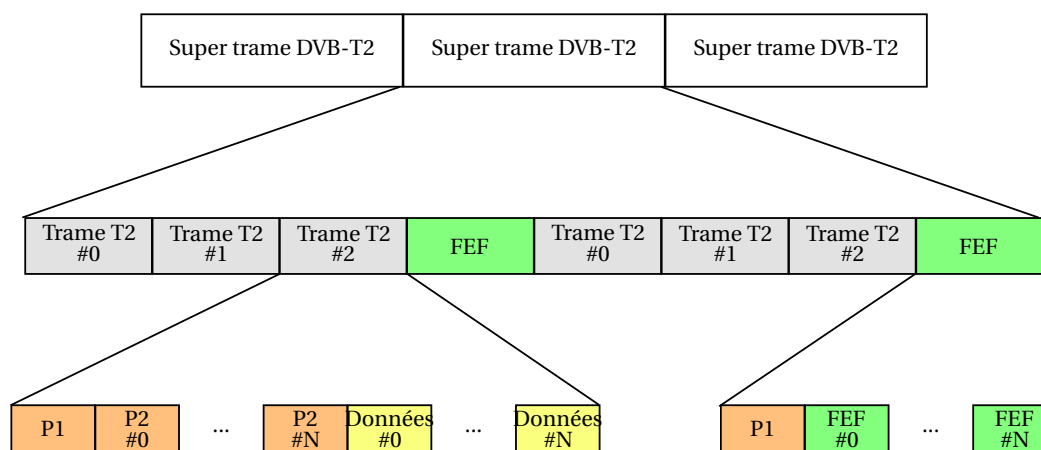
Super trame DVB-T2
Super trame DVB-T2
Super trame DVB-T2

Trame T2 #0
Trame T2 #1
Trame T2 #2
FEF
Trame T2 #0
Trame T2 #1
Trame T2 #2
FEF

P1
P2 #0
...
P2 #N
Données #0
...
Données #N

P1
FEF #0
...
FEF #N